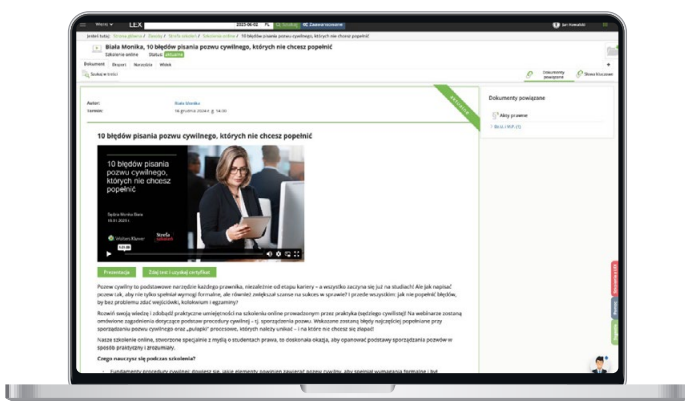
Wersja LEX 2023-06-02 Zaawansowane Jan Kowalski

Jesteś tutaj: Strona główna / Zasoby / Szkolenia / Szkolenia online / 10 błędów pisania pozwu cywilnego, których nie chcesz popełnić

Biała Monika, 10 błędów pisania pozwu cywilnego, których nie chcesz popełnić

Szkolenie online Status: aktualne

Dokument Pozycje Narzędzia Widok

Szukaj w treści

Dokumenty powiązane Słowa kluczowe

Autor: Biała Monika
Termin: 14 grudnia 2024 r. 14:00

10 błędów pisania pozwu cywilnego, których nie chcesz popełnić

10 błędów pisania pozwu cywilnego, których nie chcesz popełnić

Sędzia Monika Biała

Wolters Kluwer

Prezentacja Zdaj test i uzyskaj certyfikat

Pozew cywilny to podstawowe narzędzie każdego prawnika, niezależnie od etapu kariery – a wszystko zaczyna się już na studiach! Ale jak napisać pozew tak, aby nie tylko spełniał wymogi formalne, ale również zwiększał szanse na sukces w sprawie? I przede wszystkim: jak nie popełnić błędów, by bez problemu zdać wejściówki, kolokwium i egzaminy?

Rozwiń swoją wiedzę i zdobądź praktyczne umiejętności na szkoleniu online prowadzonym przez praktyka (sędziego cywilistę)! Na webinarze zostaną omówione zagadnienia dotyczące podstaw procedury cywilnej – tj. sporządzania pozwu. Wskazane zostaną błędy najczęściej popełniane przy sporządzaniu pozwu cywilnego oraz „pułapki" procesowe, których należy unikać – i na które nie chcesz się złapać!

Nasze szkolenie online, stworzone specjalnie z myślą o studentach prawa, to doskonała okazja, aby opanować podstawy sporządzania pozwów w sposób praktyczny i przystępny.

Czego nauczysz się podczas szkolenia?

Dokumenty powiązane

Akty prawne

Biała i inni (1)